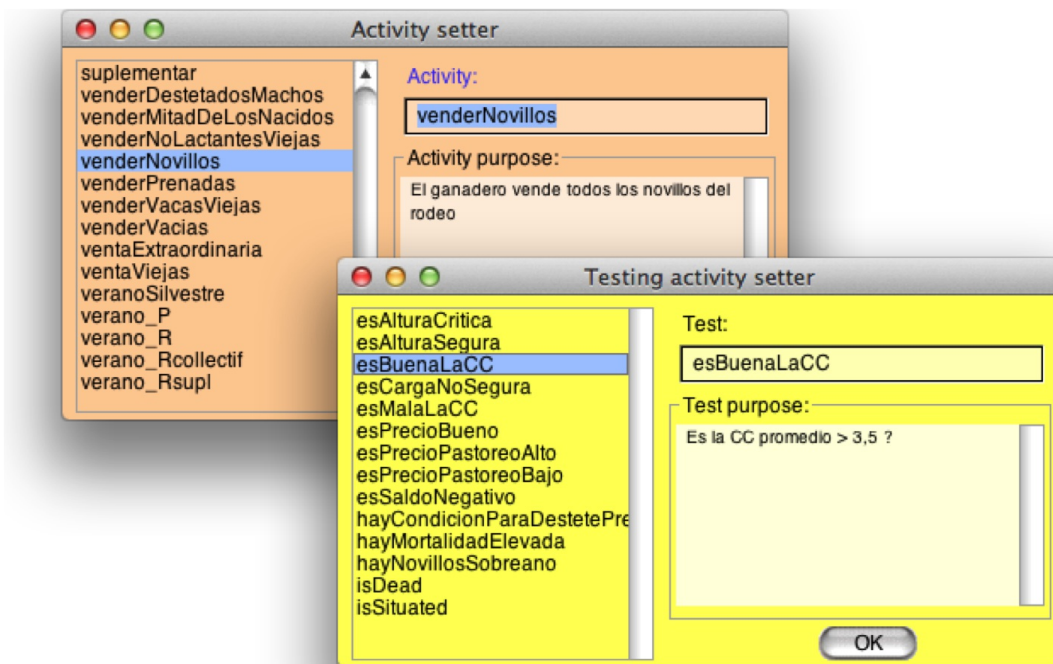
Activity setter

suplementar
venderDestetadosMachos
venderMitadDeLosNacidos
venderNoLactantesViejas
venderNovillos
venderPrenadas
venderVacasViejas
venderVacias
ventaExtraordinaria
ventaViejas
veranoSilvestre
verano_P
verano_R
verano_Rcollectif
verano_Rsupl

Activity:
venderNovillos

Activity purpose:
El ganadero vende todos los novillos del rodeo

Testing activity setter

esAlturaCritica
esAlturaSegura
esBuenaLaCC
esCargaNoSegura
esMalaLaCC
esPrecioBueno
esPrecioPastoreoAlto
esPrecioPastoreoBajo
esSaldoNegativo
hayCondicionParaDestetePre
hayMortalidadElevada
hayNovillosSobreano
isDead
isSituated

Test:
esBuenaLaCC

Test purpose:
Es la CC promedio > 3,5 ?

OK